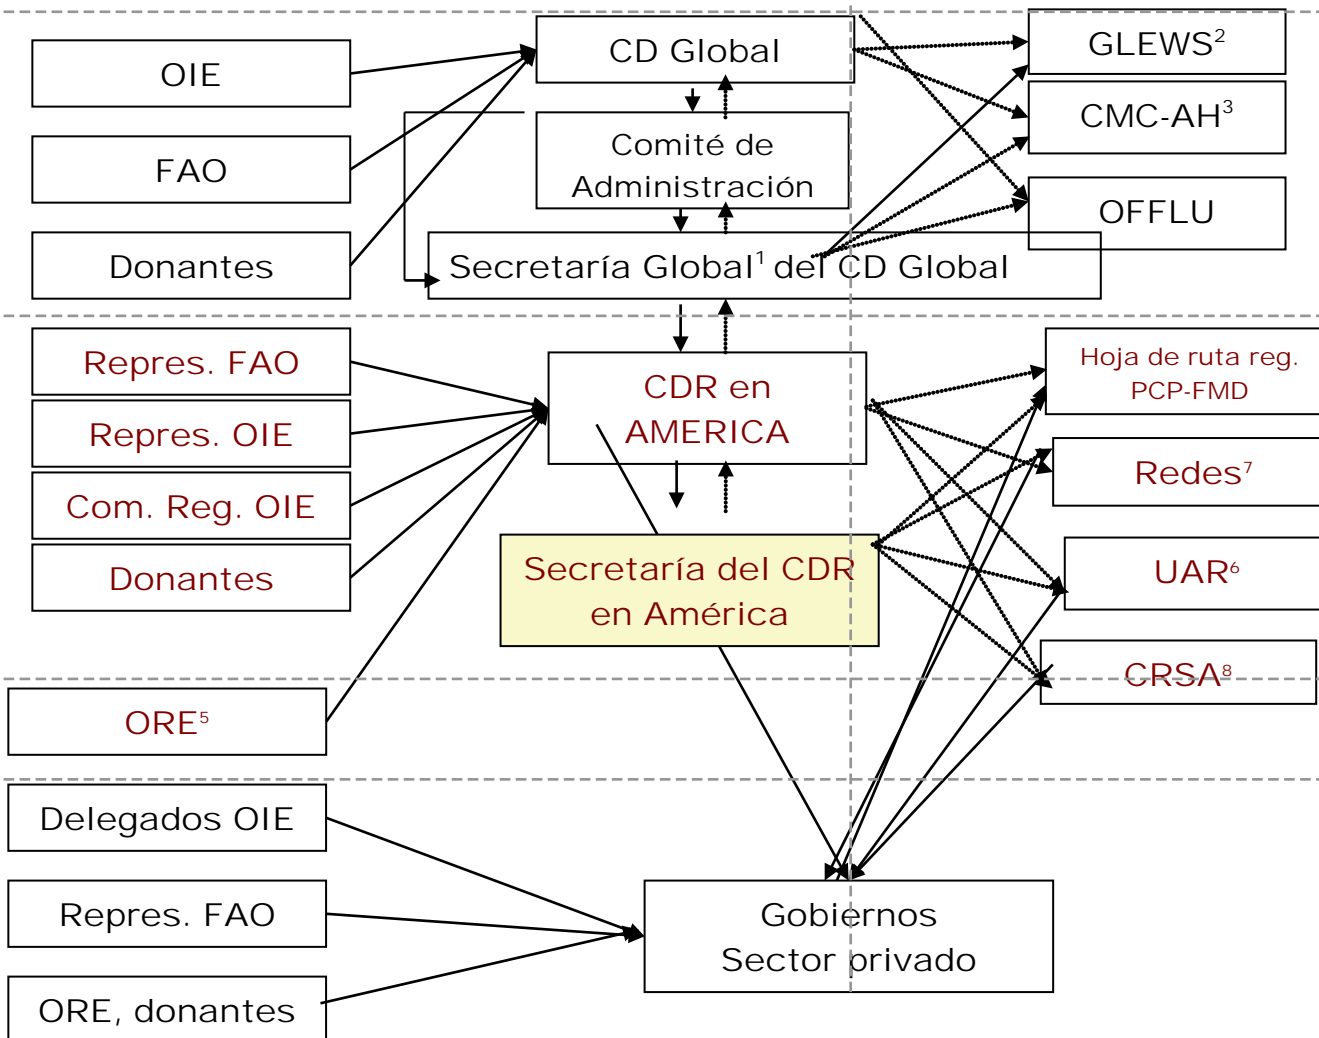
OIE

FAO

Donantes

CD Global

Comité de Administración

Secretaría Global$^1$ del CD Global

GLEWS$^2$

CMC-AH$^3$

OFFLU

Repres. FAO

Repres. OIE

Com. Reg. OIE

Donantes

CDR en AMERICA

Secretaría del CDR en América

Hoja de ruta reg. PCP-FMD

Redes$^7$

UAR$^6$

CRSA$^8$

ORE$^5$

Delegados OIE

Repres. FAO

ORE, donantes

Gobiernos
Sector privado